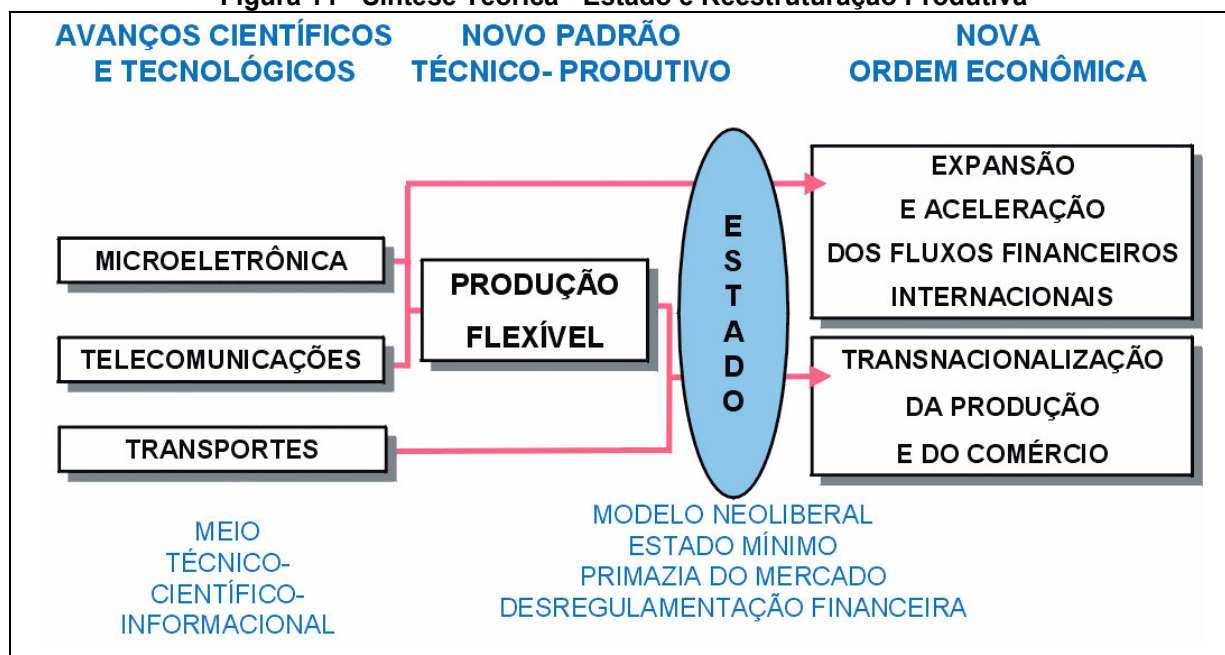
Figura 11 - Síntese Teórica - Estado e Reestruturação Produtiva

AVANÇOS CIENTÍFICOS E TECNOLÓGICOS

NOVO PADRÃO TÉCNICO- PRODUTIVO

NOVA ORDEM ECONÔMICA

MICROELETRÔNICA

TELECOMUNICAÇÕES

TRANSPORTES

PRODUÇÃO FLEXÍVEL

E S T A D O

EXPANSÃO E ACELERAÇÃO DOS FLUXOS FINANCEIROS INTERNACIONAIS

TRANSNACIONALIZAÇÃO DA PRODUÇÃO E DO COMÉRCIO

MEIO TÉCNICO-CIENTÍFICO-INFORMACIONAL

MODELO NEOLIBERAL
ESTADO MÍNIMO
PRIMAZIA DO MERCADO
DESREGULAMENTAÇÃO FINANCEIRA